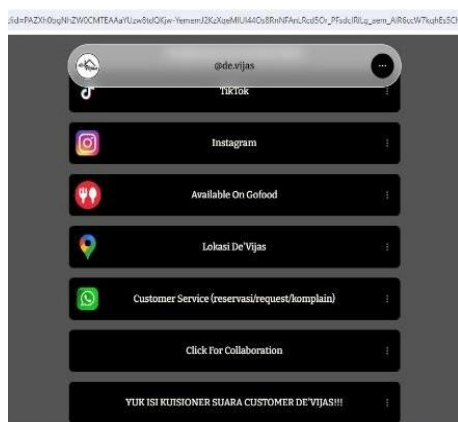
:/id=PAZXh0bgNhZW0CMTEAAaYUzw6tdOKjw-YemernJ2KzXqeMIUI44Os8RnNFAnLRcd5Or_PFsdcIRILg_aem_AIR6ccW7kqhEs5CI

@de.vijas

TikTok

Instagram

Available On Gofood

Lokasi De'Vijas

Customer Service (reservasi/request/komplain)

Click For Collaboration

YUK ISI KUISIONER SUARA CUSTOMER DE'VIJAS!!!